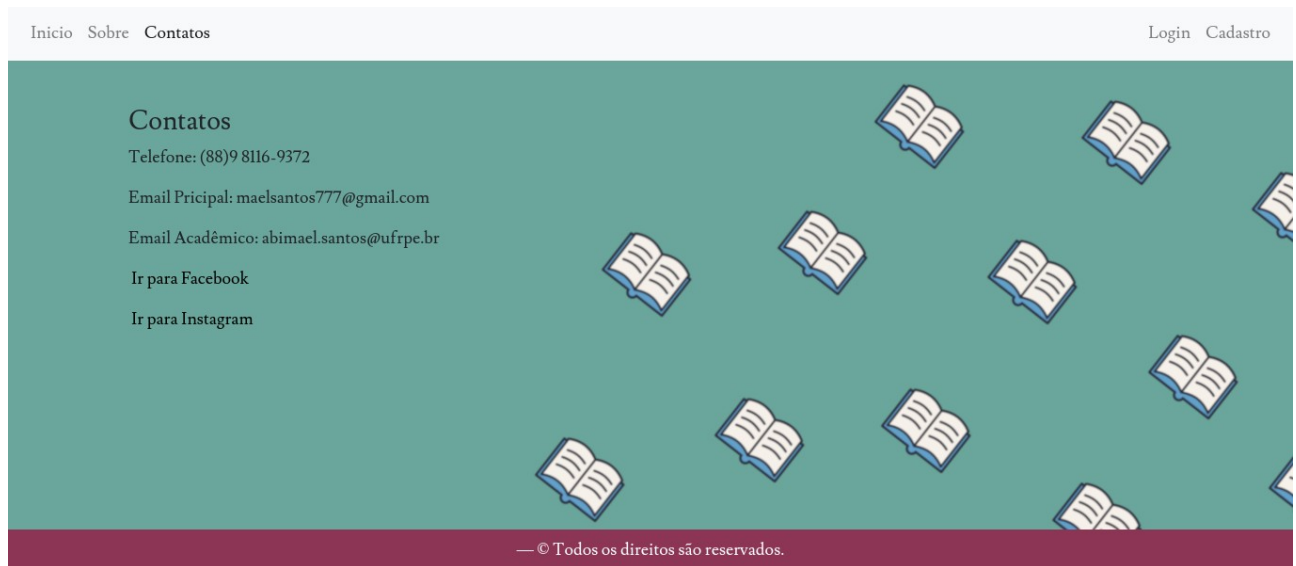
Inicio Sobre Contatos

Login Cadastro

Contatos

Telefone: (88)9 8116-9372

Email Pricipal: maelsantos777@gmail.com

Email Acadêmico: abimael.santos@ufrpe.br

Ir para Facebook

Ir para Instagram

— © Todos os direitos são reservados.